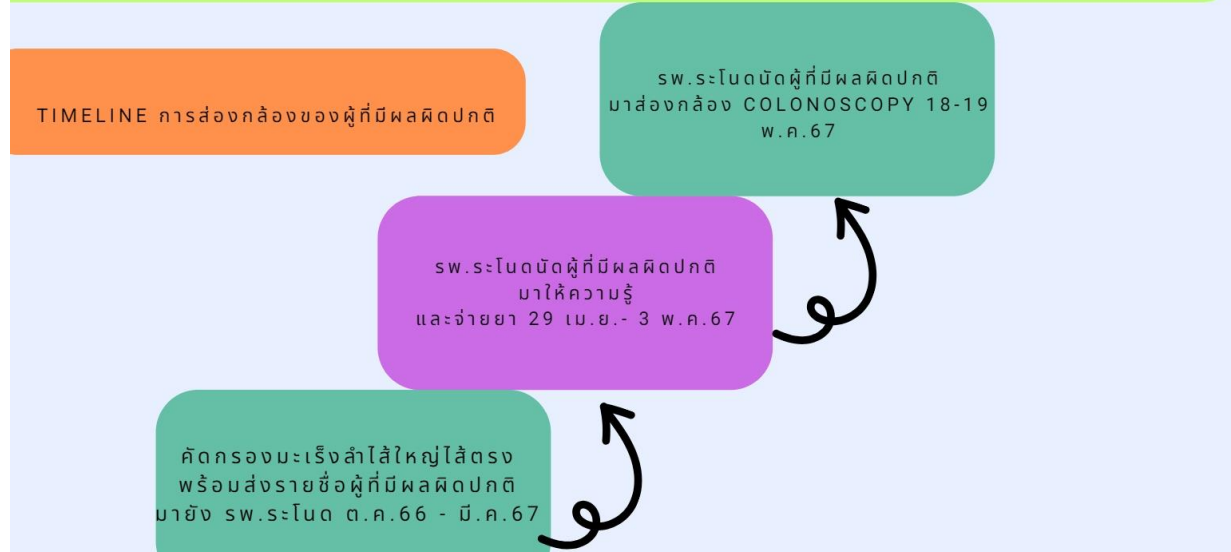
TIMELINE การส่องกล้องของผู้ที่มีผลผิดปกติ

รพ.ระโนดนัดผู้ที่มีผลผิดปกติ มาส่องกล้อง COLONOSCOPY 18-19 พ.ค.67

รพ.ระโนดนัดผู้ที่มีผลผิดปกติ มาให้ความรู้ และจ่ายยา 29 เม.ย.- 3 พ.ค.67

คัดกรองมะเร็งลำไส้ใหญ่ไส้ตรง พร้อมส่งรายชื่อผู้ที่มีผลผิดปกติ มายัง รพ.ระโนด ต.ค.66 - มี.ค.67